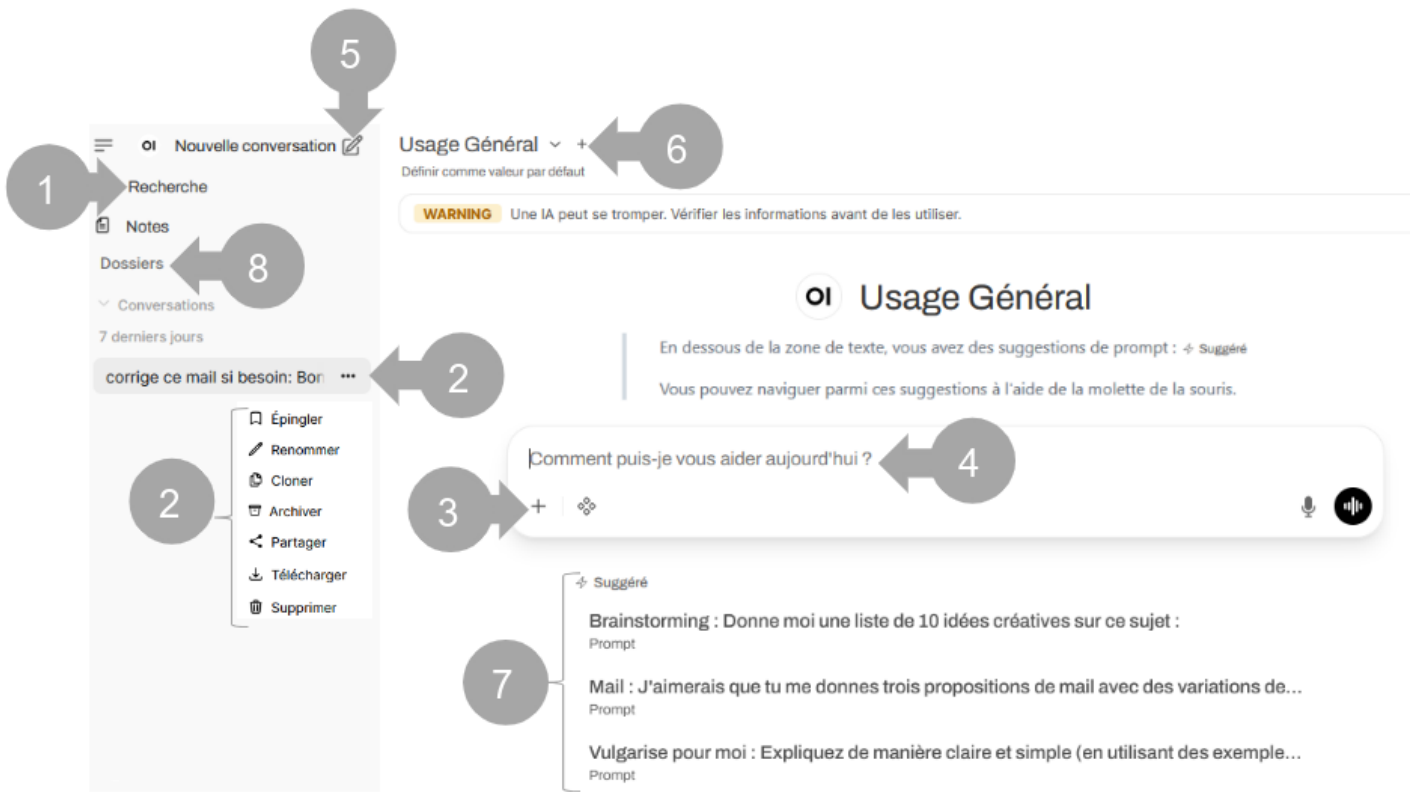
5

OI Nouvelle conversation

1 Recherche

Notes

Dossiers 8

Conversations

7 derniers jours

corrige ce mail si besoin: Bon ••• 2

Épingler
Renommer
Cloner
Archiver
Partager
Télécharger
Supprimer

2

Usage Général + 6

Définir comme valeur par défaut

WARNING Une IA peut se tromper. Vérifier les informations avant de les utiliser.

OI Usage Général

En dessous de la zone de texte, vous avez des suggestions de prompt : Suggéré

Vous pouvez naviguer parmi ces suggestions à l'aide de la molette de la souris.

Comment puis-je vous aider aujourd'hui ? 4

3 +

Suggéré

Brainstorming : Donne moi une liste de 10 idées créatives sur ce sujet :
Prompt

7

Mail : J'aimerais que tu me donnes trois propositions de mail avec des variations de...
Prompt

Vulgarise pour moi : Expliquez de manière claire et simple (en utilisant des exemple...
Prompt